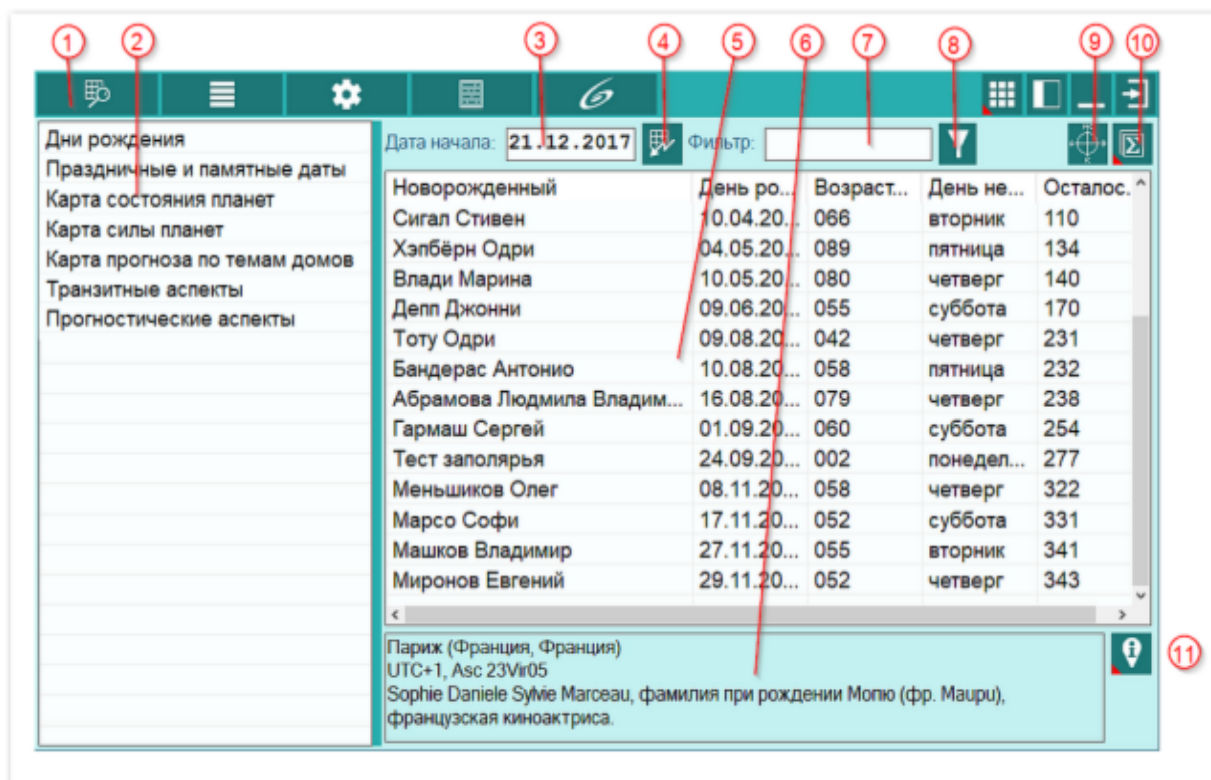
1 2 3 4 5 6 7 8 9 10

Дни рождения
Праздничные и памятные даты
Карта состояния планет
Карта силы планет
Карта прогноза по темам домов
Транзитные аспекты
Прогностические аспекты

Дата начала: 21.12.2017 Фильтр:

| Новорожденный | День ро... | Возраст... | День не... | Осталос... |
|---|---|---|---|---|
| Сигал Стивен | 10.04.20... | 066 | вторник | 110 |
| Хэпбёрн Одри | 04.05.20... | 089 | пятница | 134 |
| Влади Марина | 10.05.20... | 080 | четверг | 140 |
| Депп Джонни | 09.06.20... | 055 | суббота | 170 |
| Тоту Одри | 09.08.20... | 042 | четверг | 231 |
| Бандерас Антонио | 10.08.20... | 058 | пятница | 232 |
| Абрамова Людмила Владим... | 16.08.20... | 079 | четверг | 238 |
| Гармаш Сергей | 01.09.20... | 060 | суббота | 254 |
| Тест заполярья | 24.09.20... | 002 | понедел... | 277 |
| Меньшиков Олег | 08.11.20... | 058 | четверг | 322 |
| Марсо Софи | 17.11.20... | 052 | суббота | 331 |
| Машков Владимир | 27.11.20... | 055 | вторник | 341 |
| Миронов Евгений | 29.11.20... | 052 | четверг | 343 |

Париж (Франция, Франция)
UTC+1, Asc 23Vir05
Sophie Daniele Sylvie Marceau, фамилия при рождении Мопю (фр. Maupu), французская киноактриса.

11